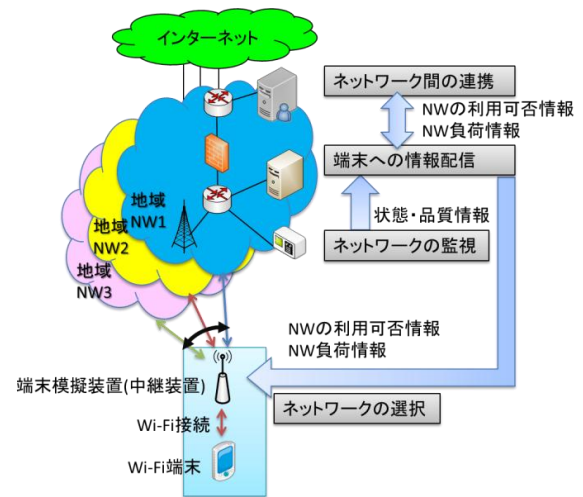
インターネット

ネットワーク間の連携

NWの利用可否情報
NW負荷情報

端末への情報配信

状態・品質情報

ネットワークの監視

地域
NW1

地域
NW2

地域
NW3

NWの利用可否情報
NW負荷情報

端末模擬装置(中継装置)

ネットワークの選択

Wi-Fi接続

Wi-Fi端末